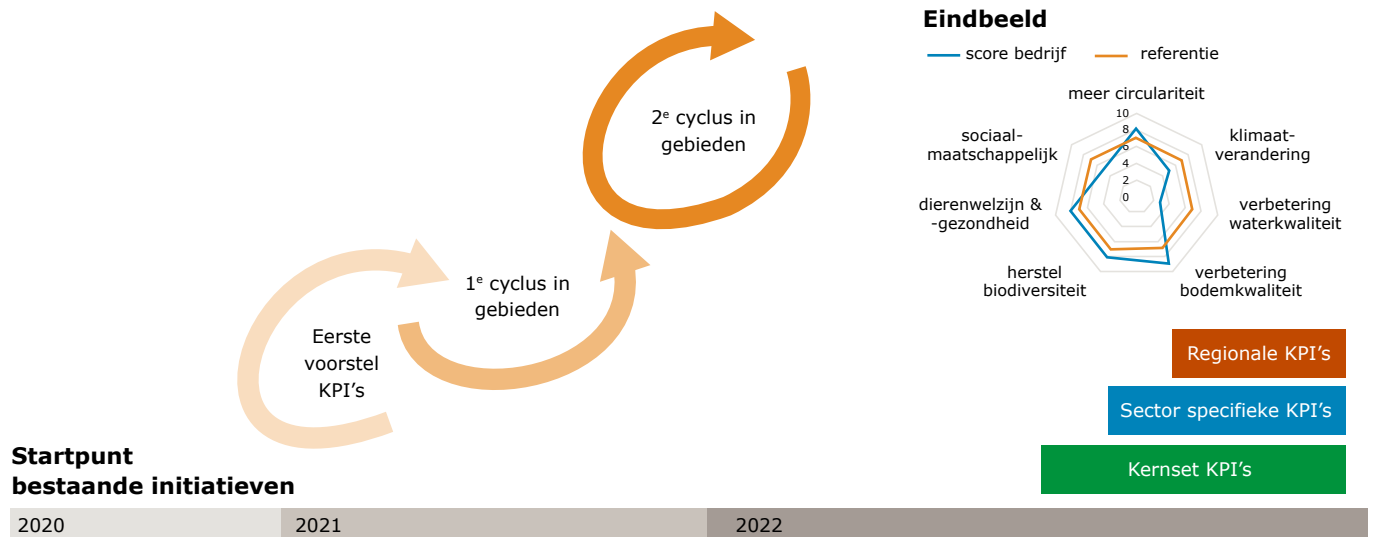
Eindbeeld

score bedrijf    referentie

meer circulariteit

10
8
6
4
2
0

klimaatverandering

verbetering waterkwaliteit

verbetering bodemkwaliteit

herstel biodiversiteit

dierenwelzijn & -gezondheid

sociaal-maatschappelijk

2$^{e}$ cyclus in gebieden

1$^{e}$ cyclus in gebieden

Eerste voorstel KPI's

Regionale KPI's

Sector specifieke KPI's

Kernset KPI's

Startpunt bestaande initiatieven

2020

2021

2022